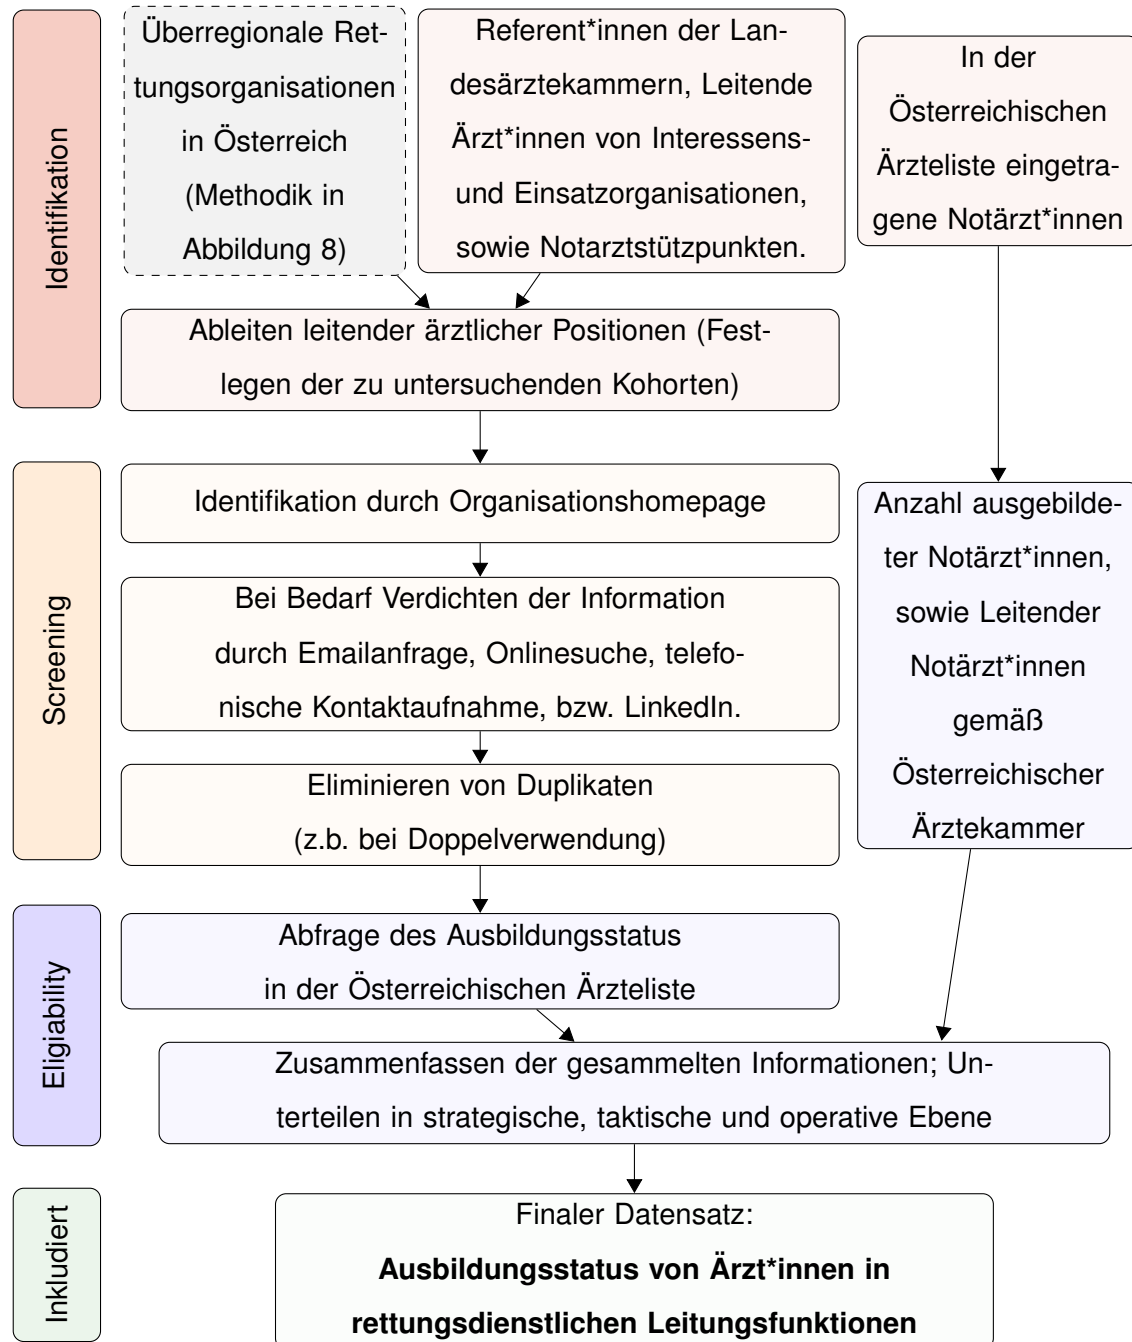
Identifikation

Überregionale Rettungsorganisationen in Österreich (Methodik in Abbildung 8)

Referent*innen der Landesärztekammern, Leitende Ärzt*innen von Interessens- und Einsatzorganisationen, sowie Notarztstützpunkten.

In der Österreichischen Ärzteliste eingetragene Notärzt*innen

Ableiten leitender ärztlicher Positionen (Festlegen der zu untersuchenden Kohorten)

Screening

Identifikation durch Organisationshomepage

Bei Bedarf Verdichten der Information durch Emailanfrage, Onlinesuche, telefonische Kontaktaufnahme, bzw. LinkedIn.

Eliminieren von Duplikaten (z.b. bei Doppelverwendung)

Anzahl ausgebildeter Notärzt*innen, sowie Leitender Notärzt*innen gemäß Österreichischer Ärztekammer

Eligiability

Abfrage des Ausbildungsstatus in der Österreichischen Ärzteliste

Zusammenfassen der gesammelten Informationen; Unterteilen in strategische, taktische und operative Ebene

Inkludiert

Finaler Datensatz:
**Ausbildungsstatus von Ärzt*innen in rettungsdienstlichen Leitungsfunktionen**